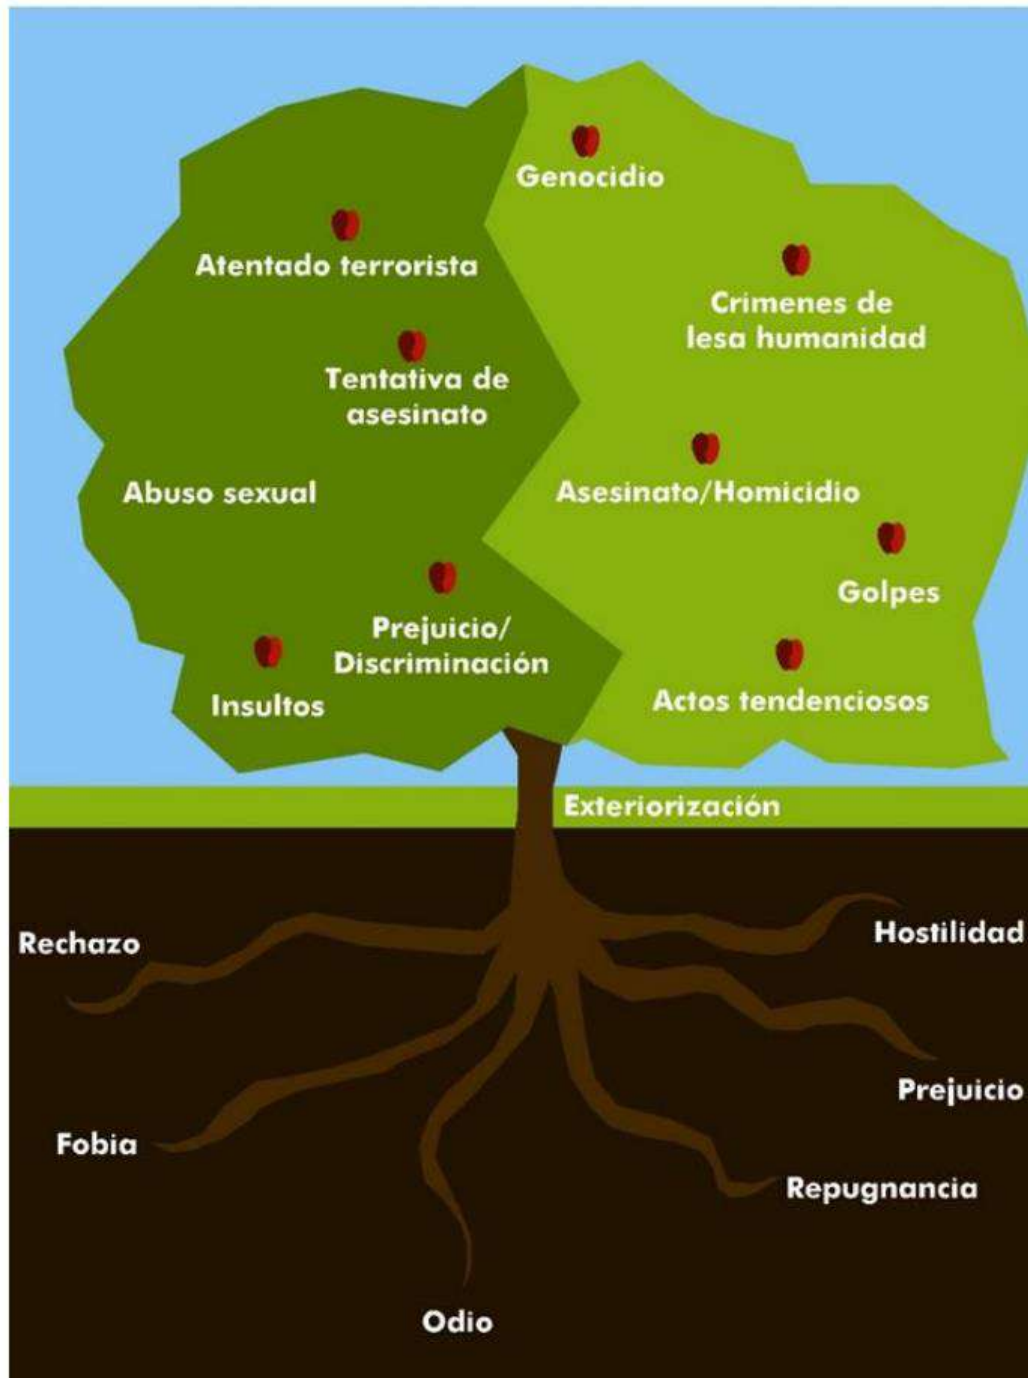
Genocidio

Atentado terrorista

Crimenes de lesa humanidad

Tentativa de asesinato

Abuso sexual

Asesinato/Homicidio

Golpes

Prejuicio/ Discriminación

Insultos

Actos tendenciosos

Exteriorización

Rechazo

Hostilidad

Prejuicio

Fobia

Repugnancia

Odio